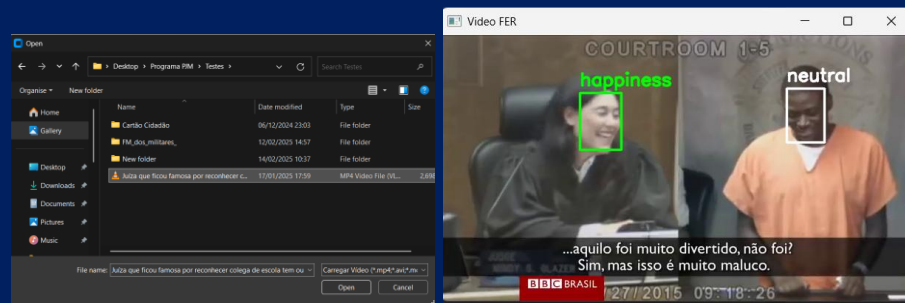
Open

Desktop > Programa PIM > Testes >

Search Testes

Organise ▾ New folder

Home
Gallery
Desktop
Downloads
Documents
Pictures
Music

| Name | Date modified | Type | Size |
|---|---|---|---|
| Cartão Cidadão | 06/12/2024 23:03 | File folder | |
| FM_dos_militares_ | 12/02/2025 14:57 | File folder | |
| New folder | 14/02/2025 10:37 | File folder | |
| Juíza que ficou famosa por reconhecer c... | 17/01/2025 17:59 | MP4 Video File (VL... | 2,69 |

File name: Juíza que ficou famosa por reconhecer colega de escola tem ou

Carregar Video (*.mp4;*.avi;*.m

Open Cancel

Video FER

COURTROOM 1-5

happiness

neutral

...aquilo foi muito divertido, não foi?
Sim, mas isso é muito maluco.

BBC BRASIL

27/2015 09:18:26